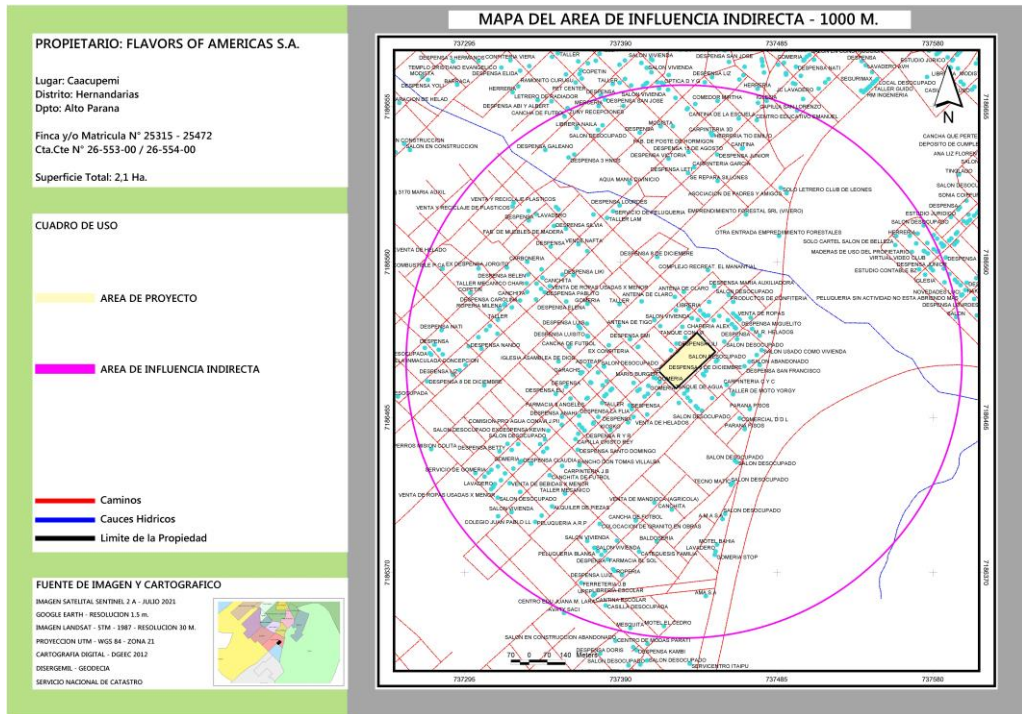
MAPA DEL AREA DE INFLUENCIA INDIRECTA - 1000 M.

PROPIETARIO: FLAVORS OF AMERICAS S.A.

Lugar: Caacupemi
Distrito: Hernandarias
Dpto: Alto Parana

Finca y/o Matricula N° 25315 - 25472
Cta.Cte N° 26-553-00 / 26-554-00

Superficie Total: 2,1 Ha.

CUADRO DE USO

AREA DE PROYECTO

AREA DE INFLUENCIA INDIRECTA

Caminos
Cauces Hidricos
Limite de la Propiedad

FUENTE DE IMAGEN Y CARTOGRAFICO
IMAGEN SATELITAL SENTINEL 2 A - JULIO 2021
GOOGLE EARTH - RESOLUCION 1.5 m.
IMAGEN LANDSAT - STM - 1987 - RESOLUCION 30 M.
PROYECCION UTM - WGS 84 - ZONA 21
CARTOGRAFIA DIGITAL - DGEEC 2012
DISERGEMIL - GEODECIA
SERVICIO NACIONAL DE CATASTRO

737295 737390 737485 737580
7186655 7186560 7186465 7186370

N

70 0 70 140 Meters

DESPENSA, SALON DESOCUPADO, SALON VIVIENDA, DESPENSA SAN JOSE, TALLER, COPETIN, MERCERIA, MODISTA, CARPINTERIA, HERRERIA, CANCHA DE FUTBOL, DESPENSA 8 DE DICIEMBRE, COMPLEJO RECREAT. EL MANANTIAL, VENTA DE ROPAS, SALON USADO COMO VIVIENDA, DESPENSA SAN FRANCISCO, CARPINTERIA C Y C, TALLER DE MOTO YORGY, PARANA PISOS, VENTA DE HELADOS, SALON EN CONSTRUCCION, DESPENSA SANTO DOMINGO, CARPINTERIA J.B, VENTA DE MANDIOCA (AGRICOLA), COLOCACION DE GRANITO EN OBRAS, MOTEL BAHIA, GOMERIA STOP, PELUQUERIA BLANCA, MOTEL EL CEDRO, SERVICENTRO ITAIPU, SALON EN CONSTRUCCION ABANDONADO, CENTRO DE MOTAS PARATI, DESPENSA DORIS, DESPENSA KAMBI